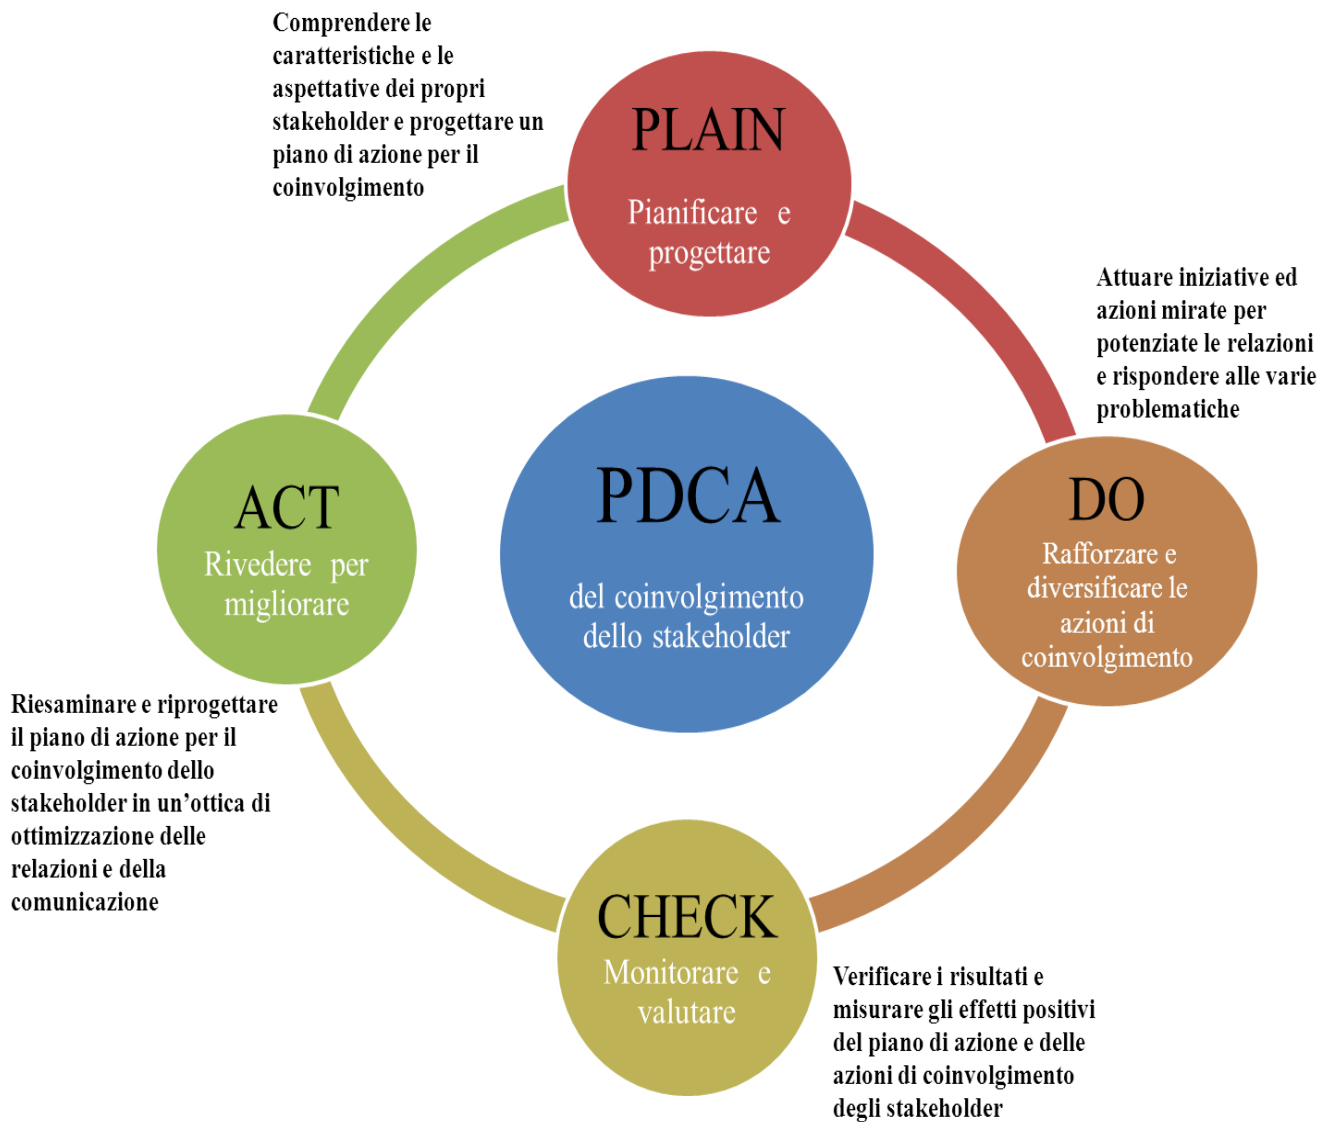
Comprendere le caratteristiche e le aspettative dei propri stakeholder e progettare un piano di azione per il coinvolgimento

PLAIN
Pianificare e progettare

Attuare iniziative ed azioni mirate per potenziate le relazioni e rispondere alle varie problematiche

PDCA
del coinvolgimento dello stakeholder

ACT
Rivedere per migliorare

DO
Rafforzare e diversificare le azioni di coinvolgimento

Riesaminare e riprogettare il piano di azione per il coinvolgimento dello stakeholder in un'ottica di ottimizzazione delle relazioni e della comunicazione

CHECK
Monitorare e valutare

Verificare i risultati e misurare gli effetti positivi del piano di azione e delle azioni di coinvolgimento degli stakeholder